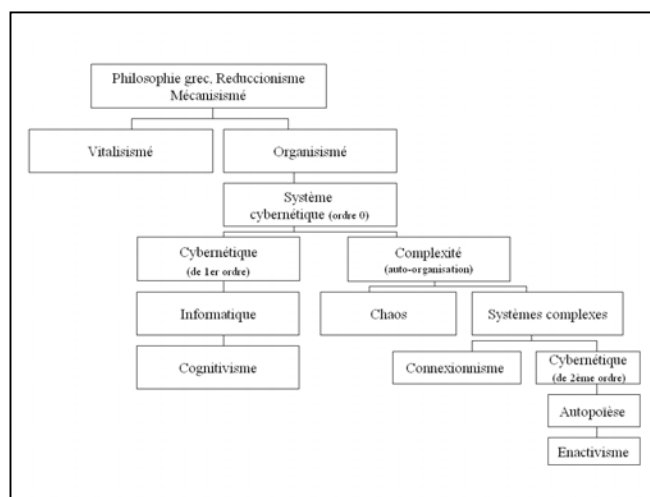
Philosophie grec, Reduccionisme Mécanisismé

Vitalisismé

Organisismé

Système cybernétique (ordre 0)

Cybernétique (de 1er ordre)

Complexité (auto-organisation)

Informatique

Chaos

Systèmes complexes

Cognitivisme

Connexionnisme

Cybernétique (de 2ème ordre)

Autopoïèse

Enactivisme